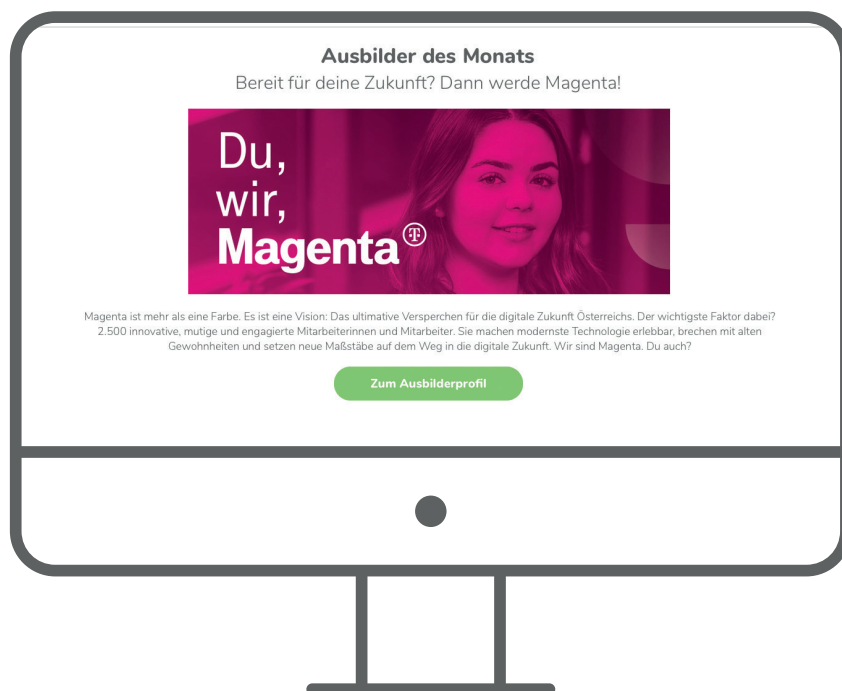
Ausbilder des Monats

Bereit für deine Zukunft? Dann werde Magenta!

Du,
wir,
Magenta

Magenta ist mehr als eine Farbe. Es ist eine Vision: Das ultimative Versperchen für die digitale Zukunft Österreichs. Der wichtigste Faktor dabei? 2.500 innovative, mutige und engagierte Mitarbeiterinnen und Mitarbeiter. Sie machen modernste Technologie erlebbar, brechen mit alten Gewohnheiten und setzen neue Maßstäbe auf dem Weg in die digitale Zukunft. Wir sind Magenta. Du auch?

Zum Ausbilderprofil